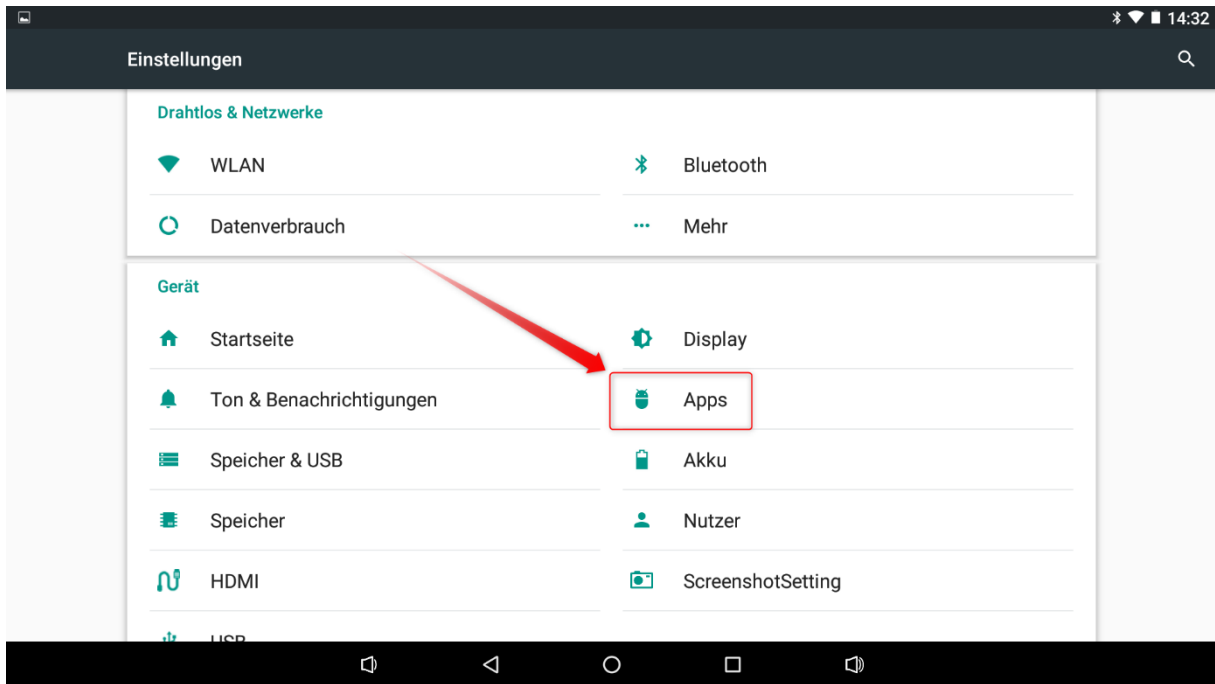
14:32

Einstellungen

Drahtlos & Netzwerke

WLAN

Bluetooth

Datenverbrauch

Mehr

Gerät

Startseite

Display

Ton & Benachrichtigungen

Apps

Speicher & USB

Akku

Speicher

Nutzer

HDMI

ScreenshotSetting

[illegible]